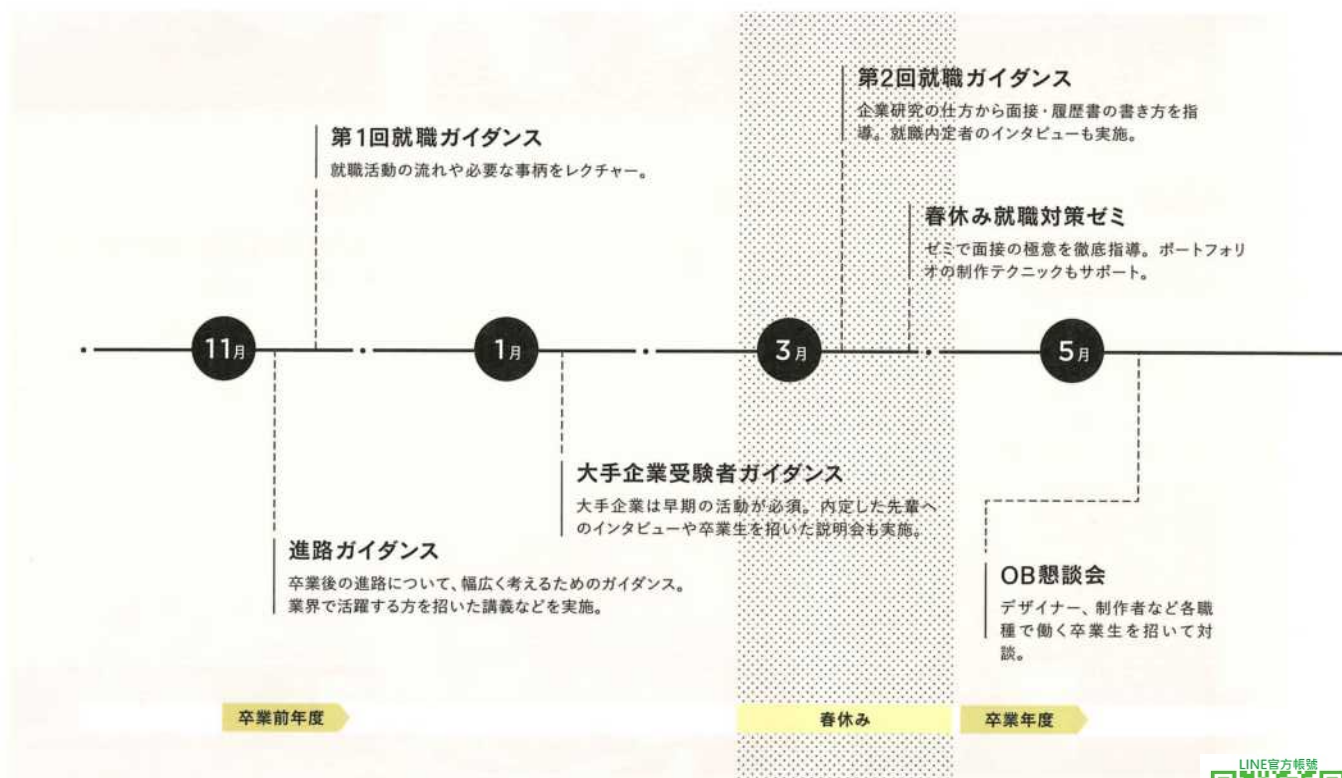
第1回就職ガイダンス
就職活動の流れや必要な事柄をレクチャー。

第2回就職ガイダンス
企業研究の仕方から面接・履歴書の書き方を指導。就職内定者のインタビューも実施。

春休み就職対策ゼミ
ゼミで面接の極意を徹底指導。ポートフォリオの制作テクニックもサポート。

11月

1月

3月

5月

大手企業受験者ガイダンス
大手企業は早期の活動が必須。内定した先輩へのインタビューや卒業生を招いた説明会も実施。

進路ガイダンス
卒業後の進路について、幅広く考えるためのガイダンス。業界で活躍する方を招いた講義などを実施。

OB懇談会
デザイナー、制作者など各職種で働く卒業生を招いて対談。

卒業前年度

春休み

卒業年度

LINE官方帳號